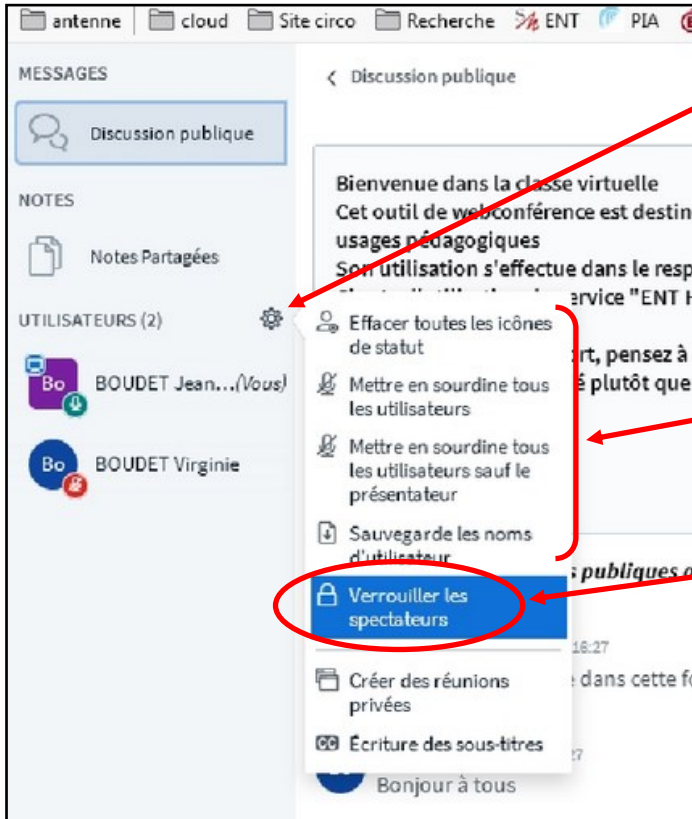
antenne | cloud | Site circo | Recherche | ENT | PIA

MESSAGES

Discussion publique

NOTES

Notes Partagées

UTILISATEURS (2)

Bo BOUDET Jean...(Vous)

Bo BOUDET Virginie

< Discussion publique

Bienvenue dans la classe virtuelle
Cet outil de webconférence est destin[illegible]
usages pédagogiques
Son utilisation s'effectue dans le resp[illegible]
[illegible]ervice "ENT H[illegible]
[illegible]rt, pensez à
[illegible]é plutôt que

Effacer toutes les icônes de statut

Mettre en sourdine tous les utilisateurs

Mettre en sourdine tous les utilisateurs sauf le présentateur

Sauvegarde les noms d'utilisateur

Verrouiller les spectateurs

Créer des réunions privées

Écriture des sous-titres

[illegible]s publiques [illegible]

16:27

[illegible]e dans cette fo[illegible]

Bonjour à tous